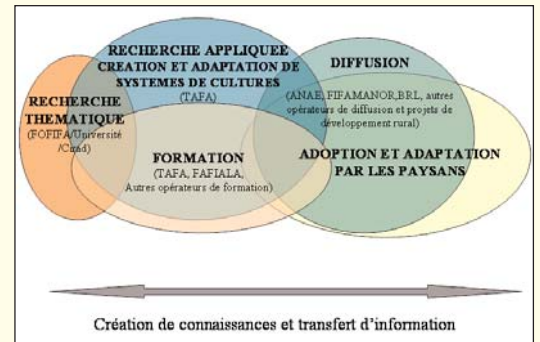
RECHERCHE APPLIQUEE CREATION ET ADAPTATION DE SYSTEMES DE CULTURES
(TAFA)

DIFFUSION
(ANAE, FIFAMANOR,BRL, autres opérateurs de diffusion et projets de développement rural)

RECHERCHE THEMATIQUE
(FOFIFA/Université /Cirad)

FORMATION
(TAFA, FAFIALA, Autres opérateurs de formation)

ADOPTION ET ADAPTATION PAR LES PAYSANS

Création de connaissances et transfert d'information